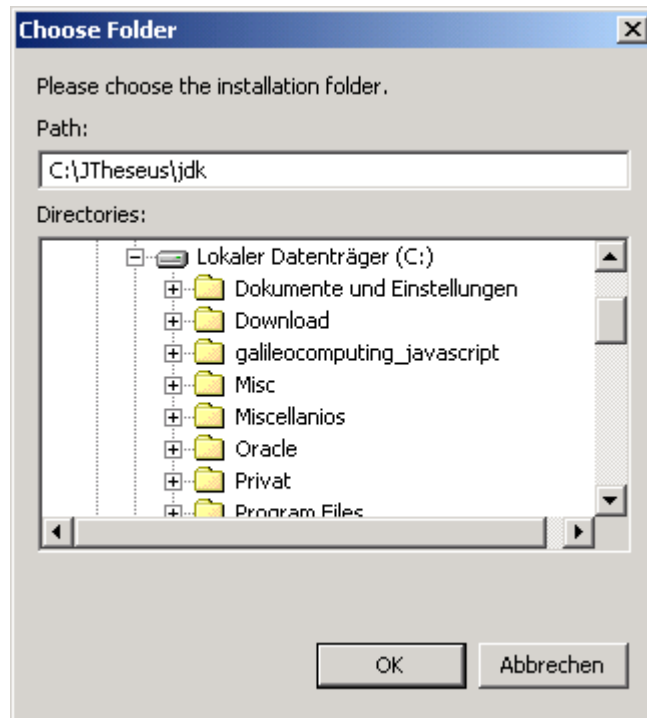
Choose Folder

Please choose the installation folder.

Path:

C:\JTheseus\jdk

Directories:

Lokaler Datenträger (C:)
Dokumente und Einstellungen
Download
galileocomputing_javascript
Misc
Miscellanios
Oracle
Privat
Program Files

OK

Abbrechen